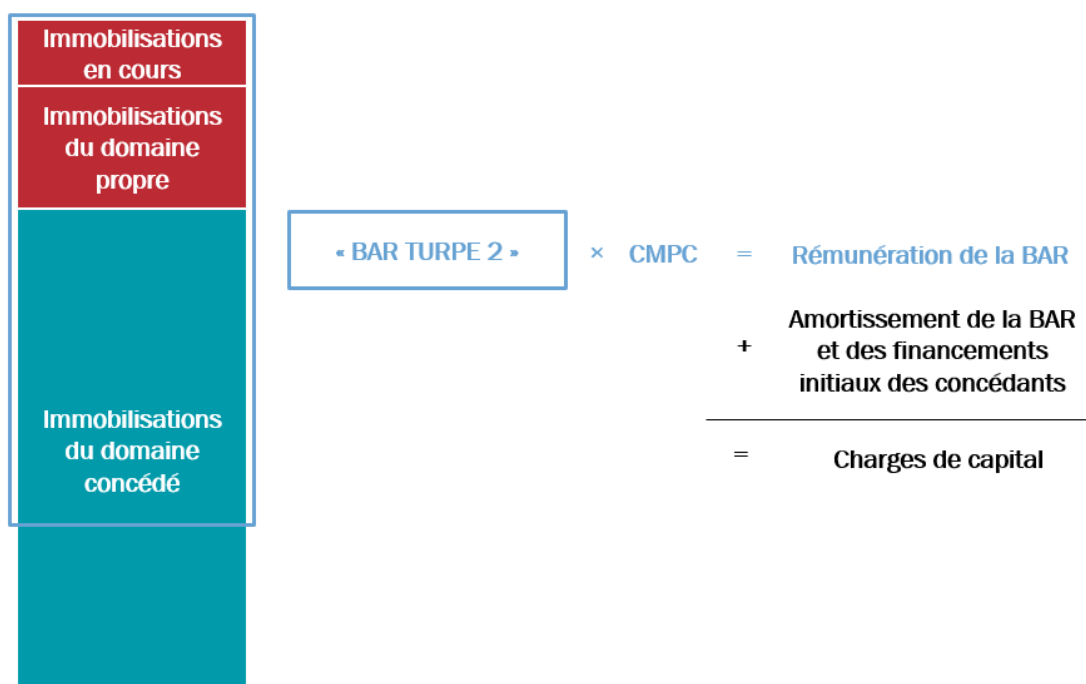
Immobilisations en cours

Immobilisations du domaine propre

Immobilisations du domaine concédé

« BAR TURPE 2 »

× CMPC = Rémunération de la BAR

+ Amortissement de la BAR et des financements initiaux des concédants

= Charges de capital